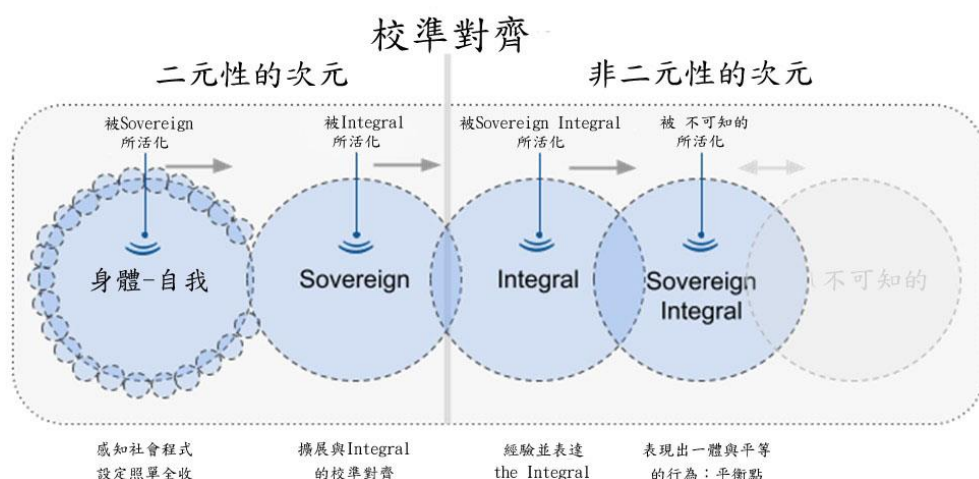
校準對齊

二元性的次元

非二元性的次元

被Sovereign
所活化

被Integral
所活化

被Sovereign Integral
所活化

被 不可知的
所活化

身體-自我

Sovereign

Integral

Sovereign
Integral

不可知的

感知社會程式
設定照單全收

擴展與Integral
的校準對齊

經驗並表達
the Integral

表現出一體與平等
的行為：平衡點